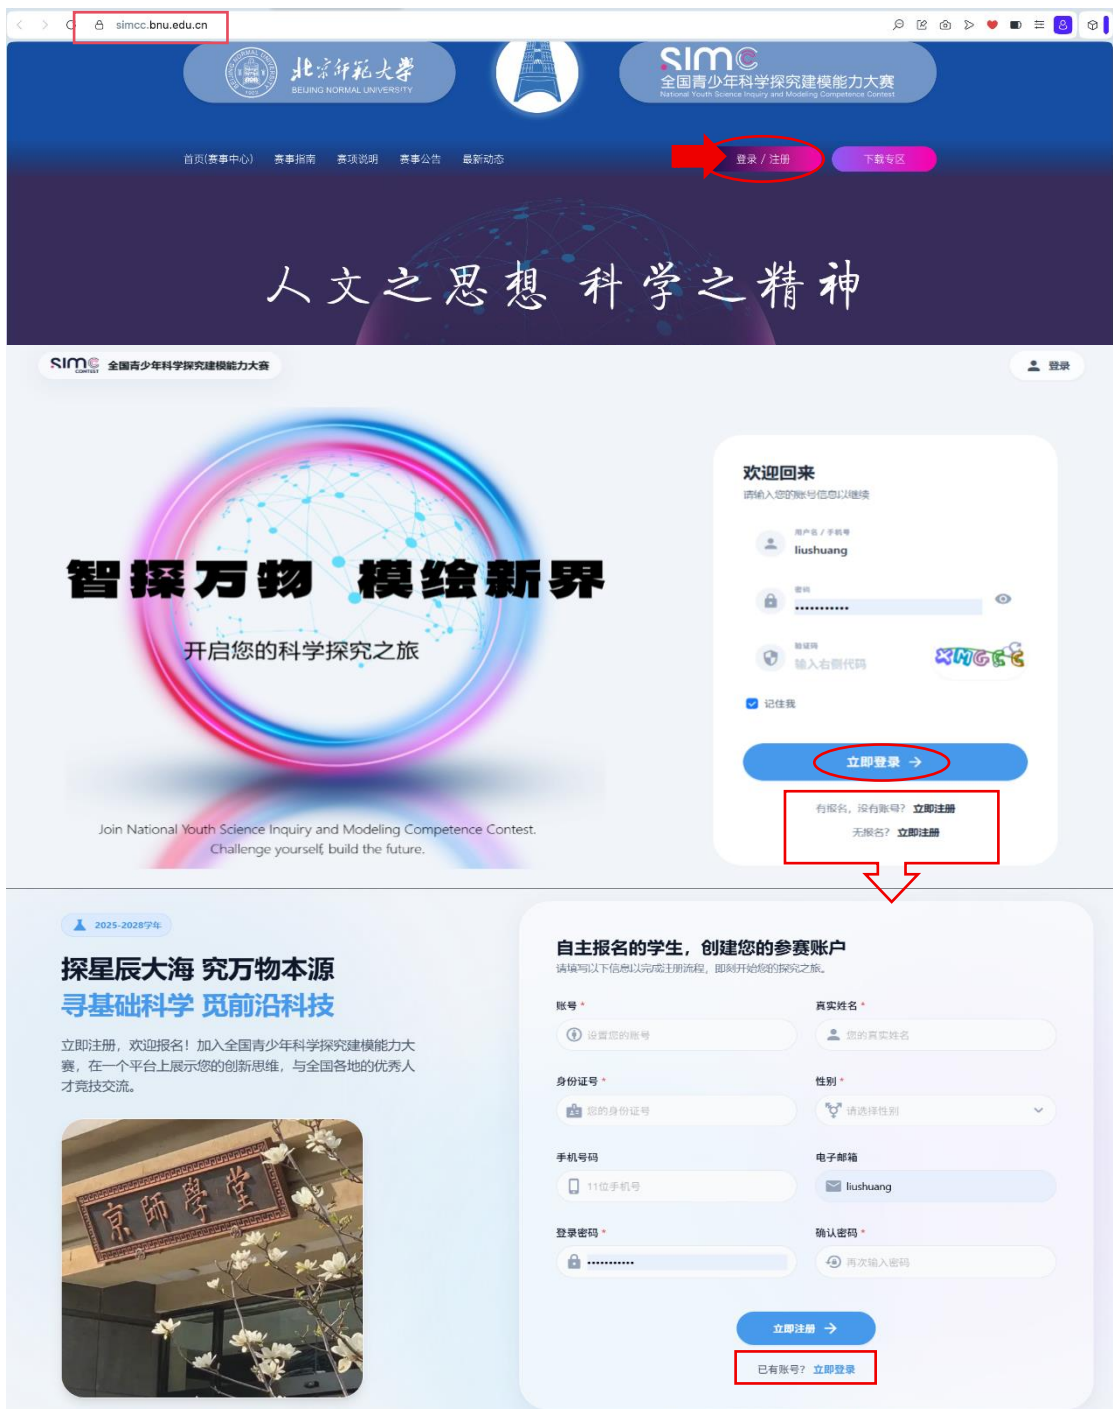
simcc.bnu.edu.cn

北京师范大学
BEIJING NORMAL UNIVERSITY

SIMC
全国青少年科学探究建模能力大赛
National Youth Science Inquiry and Modeling Competence Contest

首页(赛事中心) 赛事指南 赛项说明 赛事公告 最新动态 登录 / 注册 下载专区

人文之思想 科学之精神

SIMC 全国青少年科学探究建模能力大赛

登录

智探万物 模绘新界

开启您的科学探究之旅

Join National Youth Science Inquiry and Modeling Competence Contest.
Challenge yourself, build the future.

欢迎回来
请输入您的账号信息以继续

用户名 / 手机号
liushuang

密码
••••••••••••

验证码
输入右侧代码

XMGEE

记住我

立即登录 →

有报名，没有账号? 立即注册
无报名? 立即注册

2025-2026学年

探星辰大海 究万物本源
寻基础科学 觅前沿科技

立即注册，欢迎报名！加入全国青少年科学探究建模能力大赛，在一个平台上展示您的创新思维，与全国各地的优秀人才竞技交流。

京師學堂

自主报名的学生，创建您的参赛账户
请填写以下信息以完成注册流程，即刻开始您的探究之旅。

账号 *
设置您的账号

真实姓名 *
您的真实姓名

身份证号 *
您的身份证号

性别 *
请选择性别

手机号码
11位手机号

电子邮箱
liushuang

登录密码 *
••••••••••••

确认密码 *
再次输入密码

立即注册 →

已有账号? 立即登录